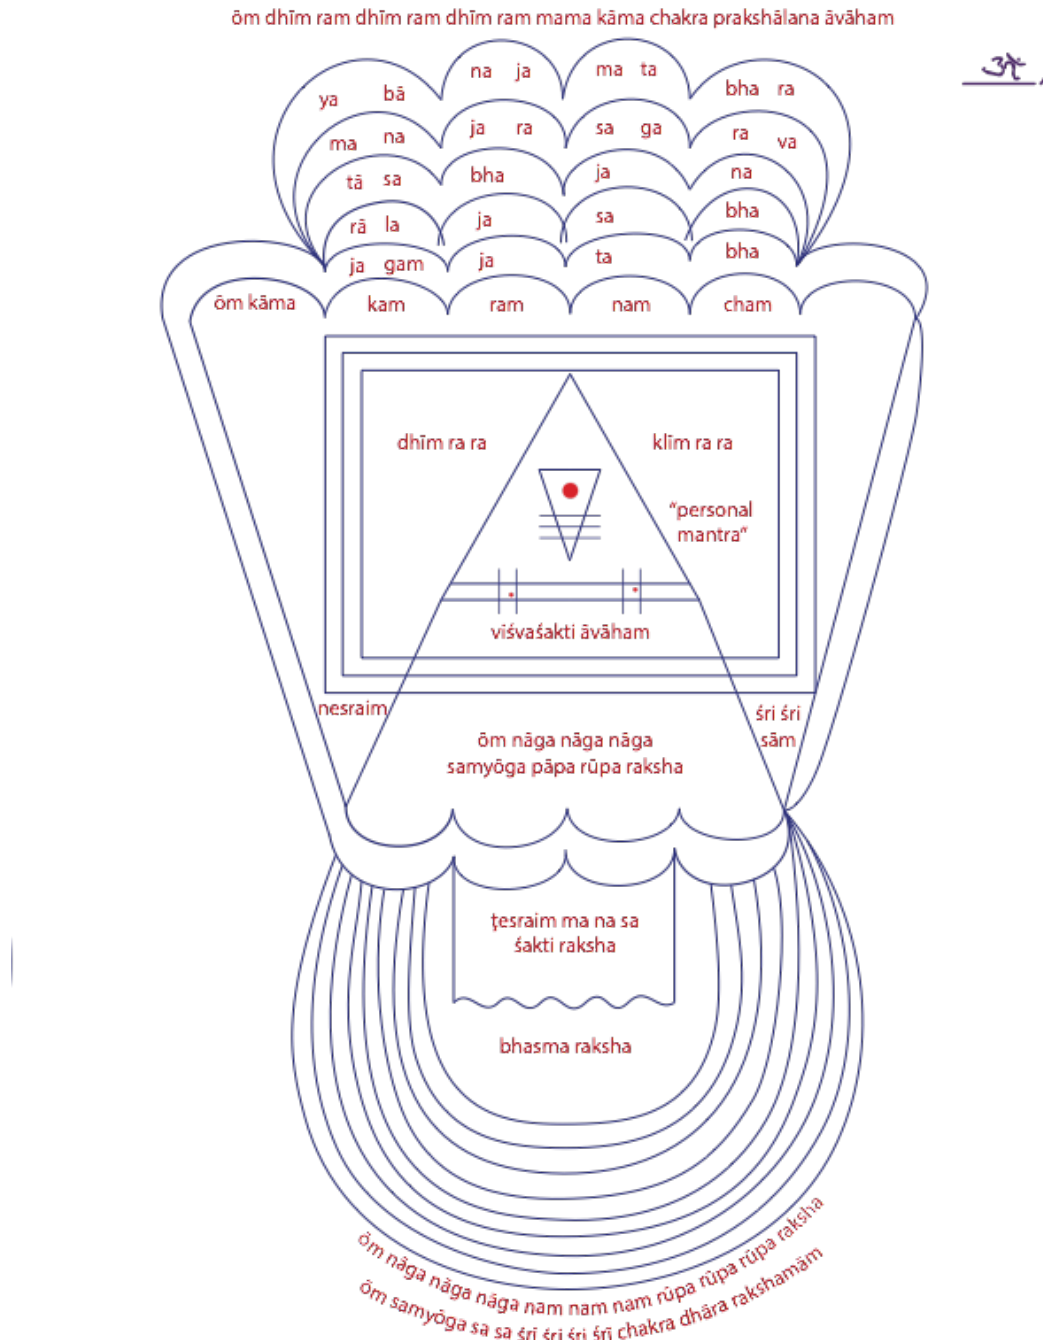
ōm dhīm ram dhīm ram dhīm ram mama kāma chakra prakshālana āvāham

ॐ

ya bā
ma na
tā sa
rā la
ja gam

na ja
ja ra
bha
ja
ja

ma ta
sa ga
ja
sa
ta

bha ra
ra va
na
bha
bha

ōm kāma
kam
ram
nam
cham

dhīm ra ra
klīm ra ra
"personal mantra"
viśvaśakti āvāham

nesraim
śri śri sām

ōm nāga nāga nāga
samyōga pāpa rūpa raksha

ţesraim ma na sa
śakti raksha

bhasma raksha

ōm nāga nāga nāga nam nam nam rūpa rūpa rūpa raksha
ōm samyōga sa sa śri śri śri chakra dhāra rakshamām